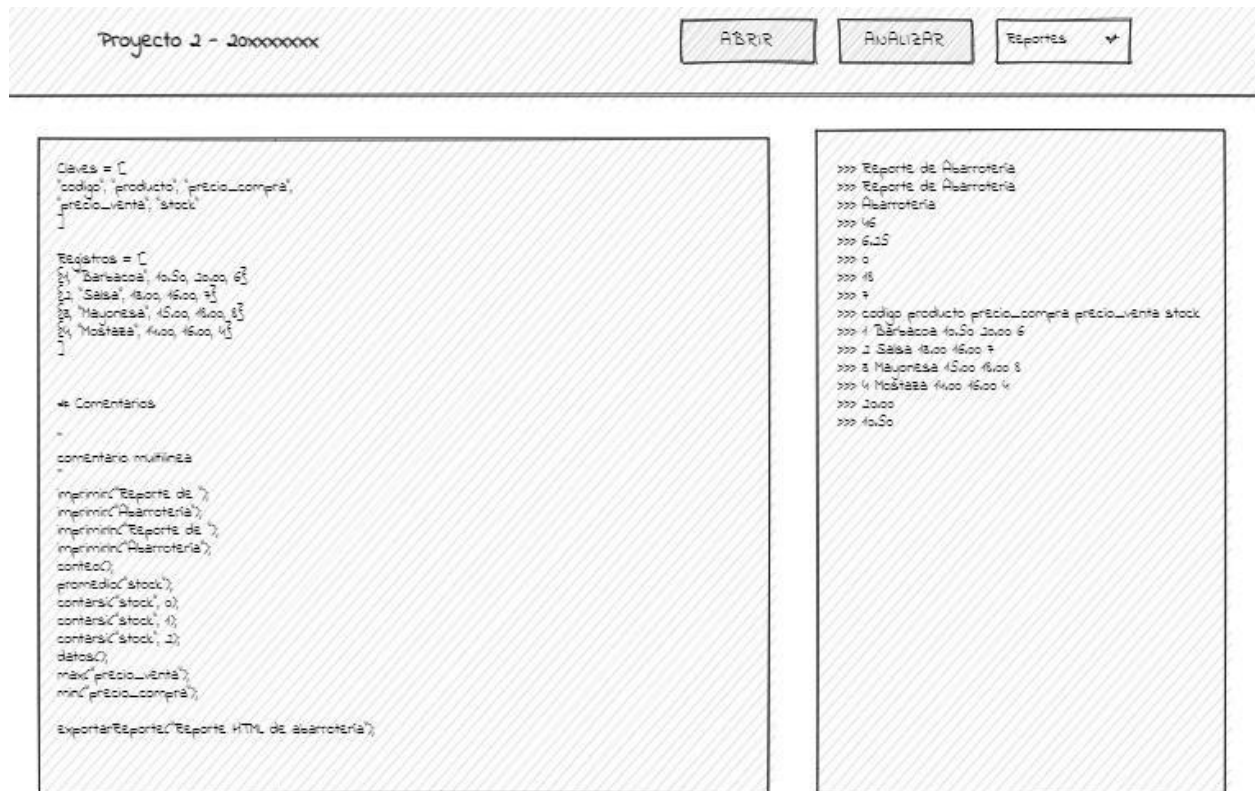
Proyecto 2 - 20xxxxxxx

ABRIR

ANALIZAR

Reportes

Claves = [
"codigo", "producto", "precio_compra",
"precio_venta", "stock"
]

Registros = [
{1, "Barbacoa", 10.50, 20.00, 6}
{2, "Salsa", 13.00, 16.00, 7}
{3, "Mayonesa", 15.00, 18.00, 8}
{4, "Mostaza", 14.00, 16.00, 4}
]

# Comentarios

'''
comentario multilinea
'''

imprimir("Reporte de ");
imprimir("Abarroteria");
imprimirln("Reporte de ");
imprimirln("Abarroteria");
conteo();
promedio("stock");
contarsi("stock", 0);
contarsi("stock", 1);
contarsi("stock", 2);
datos();
max("precio_venta");
min("precio_compra");

exportarReporte("Reporte HTML de abarroteria");

>>> Reporte de Abarroteria
>>> Reporte de Abarroteria
>>> Abarroteria
>>> 4
>>> 6.25
>>> 0
>>> 18
>>> 7
>>> codigo producto precio_compra precio_venta stock
>>> 1 Barbacoa 10.50 20.00 6
>>> 2 Salsa 13.00 16.00 7
>>> 3 Mayonesa 15.00 18.00 8
>>> 4 Mostaza 14.00 16.00 4
>>> 20.00
>>> 10.50